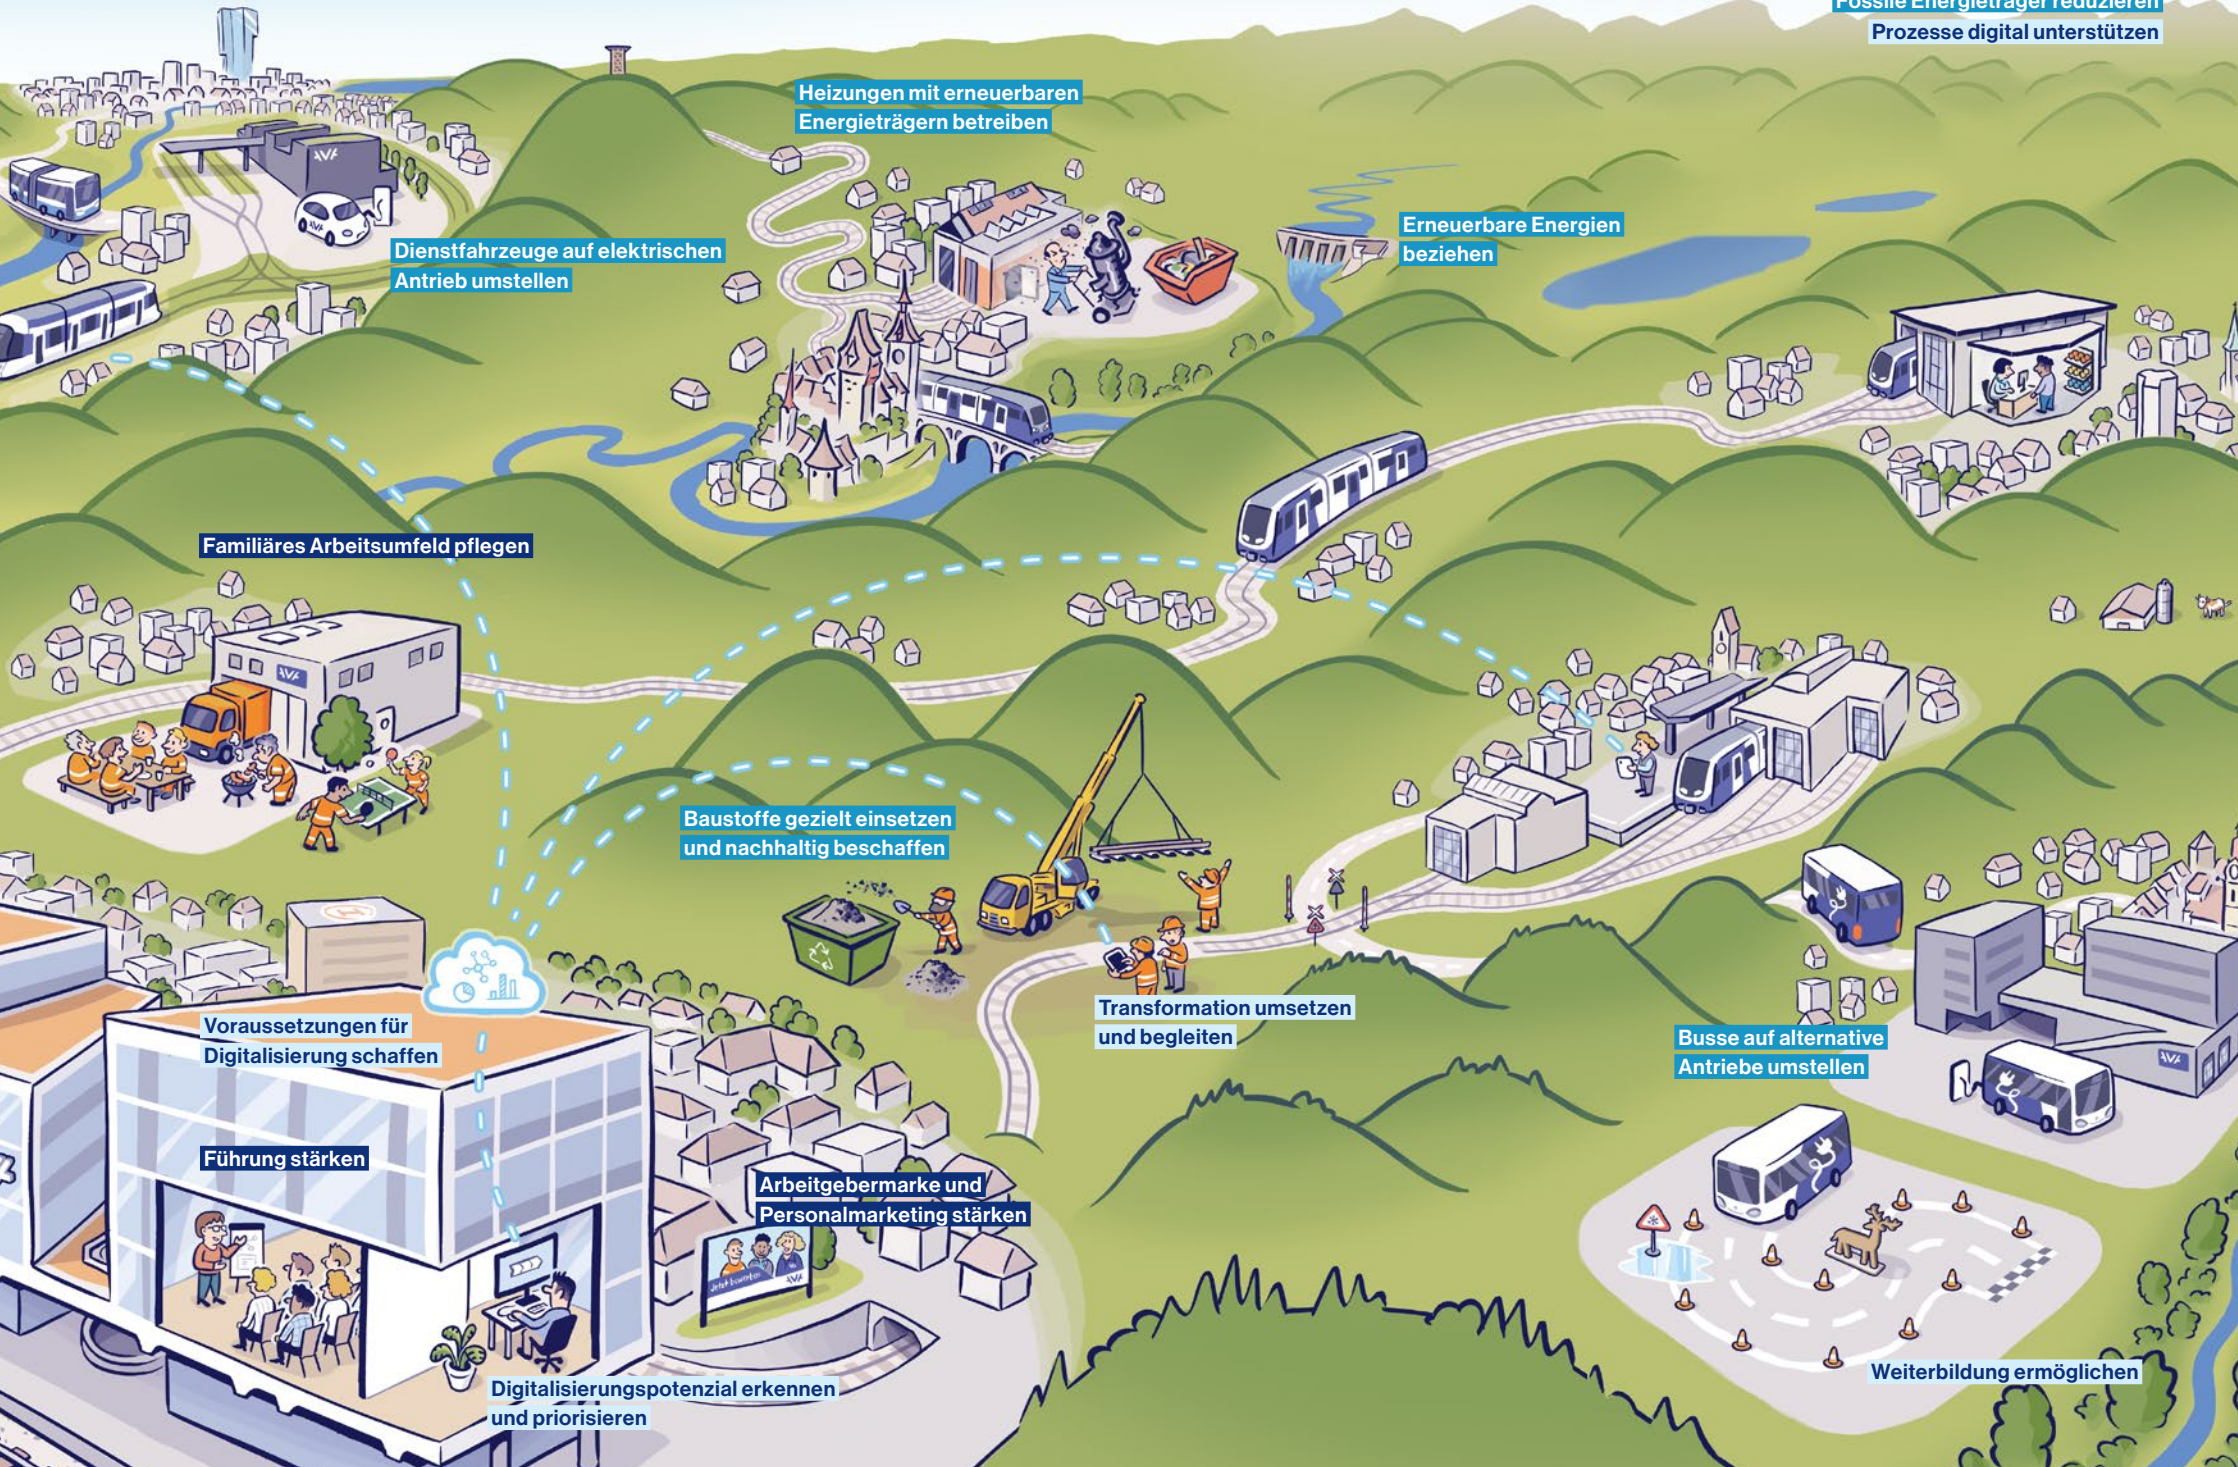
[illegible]

Prozesse digital unterstützen

Heizungen mit erneuerbaren Energieträgern betreiben

Erneuerbare Energien beziehen

Dienstfahrzeuge auf elektrischen Antrieb umstellen

Familiäres Arbeitsumfeld pflegen

Baustoffe gezielt einsetzen und nachhaltig beschaffen

Transformation umsetzen und begleiten

Busse auf alternative Antriebe umstellen

Voraussetzungen für Digitalisierung schaffen

Führung stärken

Arbeitgebermarke und Personalmarketing stärken

Digitalisierungspotenzial erkennen und priorisieren

Weiterbildung ermöglichen